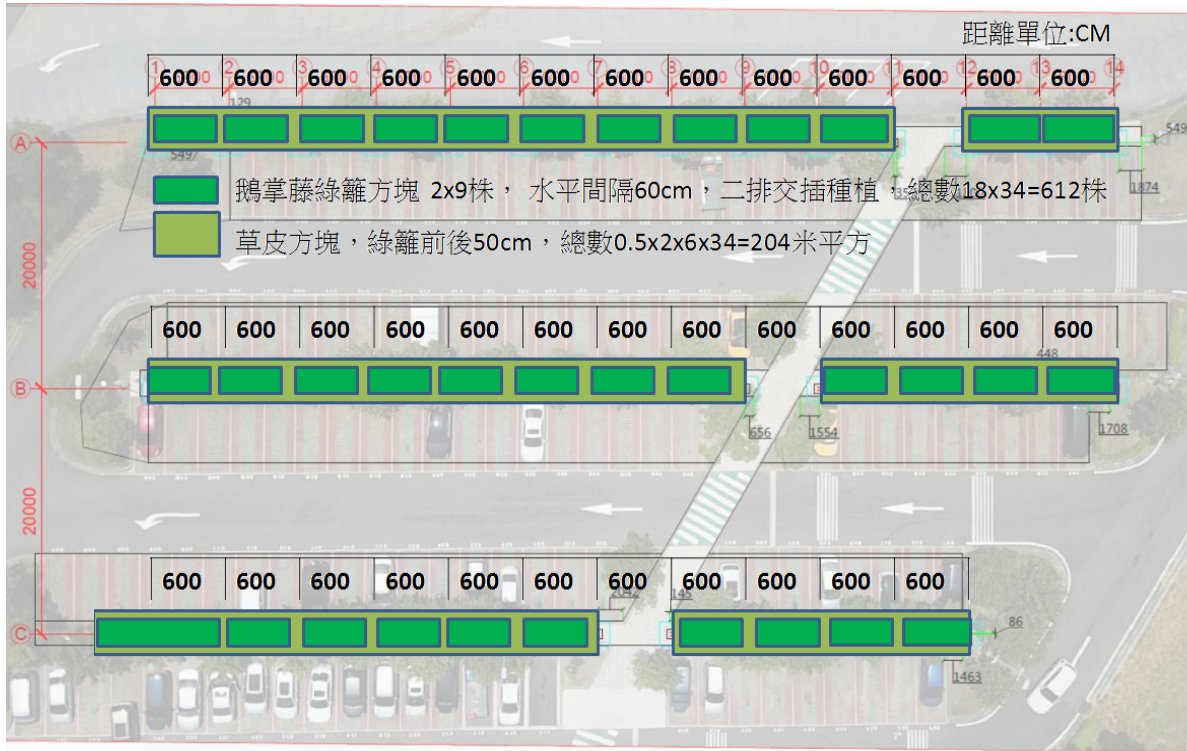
距離單位:CM

1 600 2 600 3 600 4 600 5 600 6 600 7 600 8 600 9 600 10 600 11 600 12 600 13 600 14

129

A

549

549

1874

鵝掌藤綠籬方塊 2x9株， 水平間隔60cm，二排交插種植，總數18x34=612株

草皮方塊，綠籬前後50cm，總數0.5x2x6x34=204米平方

20000

600 600 600 600 600 600 600 600 600 600 600 600 600

448

B

656

1554

1708

20000

600 600 600 600 600 600 600 600 600 600 600

2042

145

C

86

1463